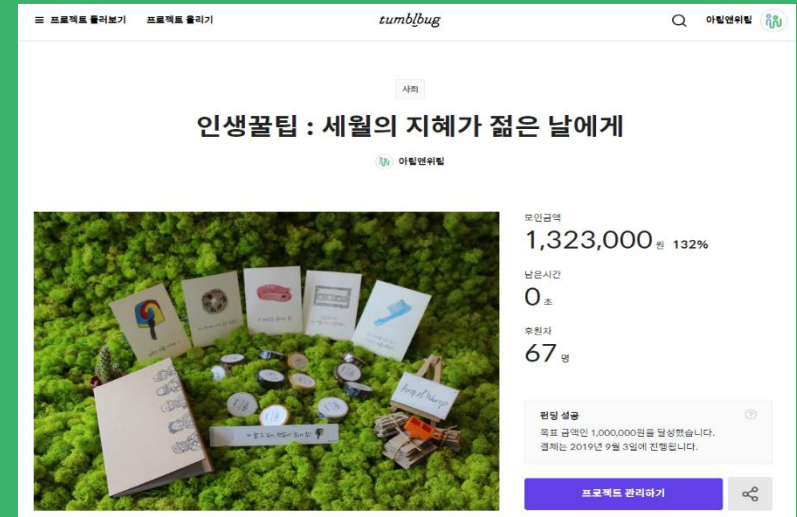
≡ 프로젝트 둘러보기 프로젝트 올리기

tumblbug

아립엔위립

사회

인생꿀팁 : 세월의 지혜가 젊은 날에게

아립엔위립

모인금액
1,323,000 원 132%

남은시간
0 초

후원자
67 명

펀딩 성공
목표 금액인 1,000,000원을 달성했습니다.
결제는 2019년 9월 3일에 진행됩니다.

프로젝트 관리하기